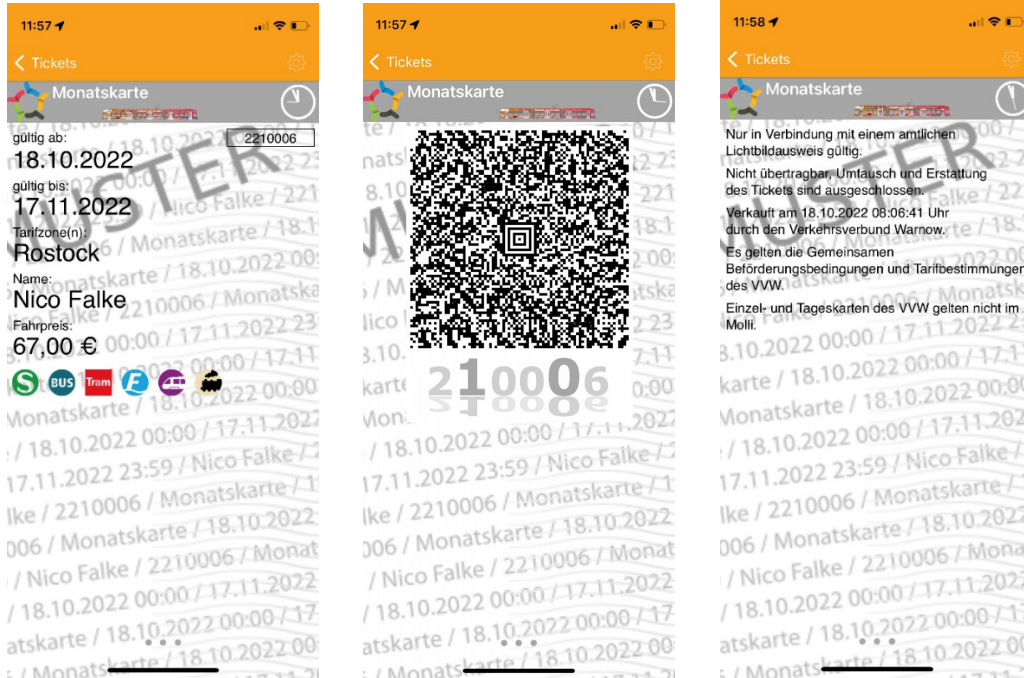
11:57

Tickets

Monatskarte

gültig ab: 2210006
18.10.2022
gültig bis:
17.11.2022
Tarifzone(n):
Rostock
Name:
Nico Falke
Fahrpreis:
67,00 €

S BUS Tram F

MUSTER

Monatskarte / 18.10.2022 00:00 / 17.11.2022 23:59 / Nico Falke / 2210006 / Monatskarte / 18.10.2022 00:00 / 17.11.2022

11:57

Tickets

Monatskarte

210006

11:58

Tickets

Monatskarte

Nur in Verbindung mit einem amtlichen Lichtbildausweis gültig.

Nicht übertragbar, Umtausch und Erstattung des Tickets sind ausgeschlossen.

Verkauft am 18.10.2022 08:06:41 Uhr durch den Verkehrsverbund Warnow.

Es gelten die Gemeinsamen Beförderungsbedingungen und Tarifbestimmungen des VVW.

Einzel- und Tageskarten des VVW gelten nicht im Molli.

MUSTER

Monatskarte / 18.10.2022 00:00 / 17.11.2022 23:59 / Nico Falke / 2210006 / Monatskarte / 18.10.2022 00:00 / 17.11.2022